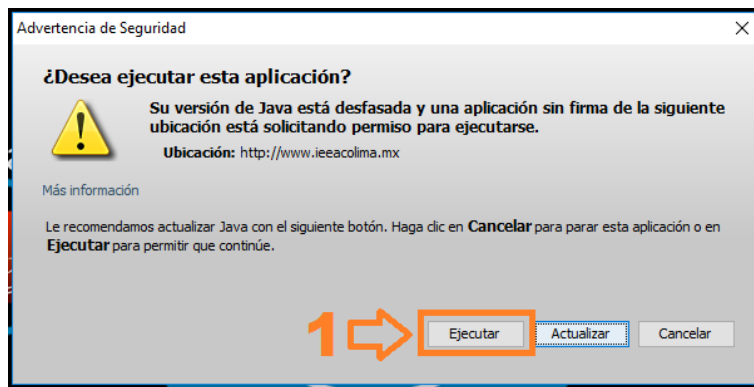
Advertencia de Seguridad

X

¿Desea ejecutar esta aplicación?

Su versión de Java está desfasada y una aplicación sin firma de la siguiente ubicación está solicitando permiso para ejecutarse.

Ubicación: http://www.ieeacolima.mx

Más información

Le recomendamos actualizar Java con el siguiente botón. Haga clic en Cancelar para parar esta aplicación o en Ejecutar para permitir que continúe.

1

Ejecutar

Actualizar

Cancelar